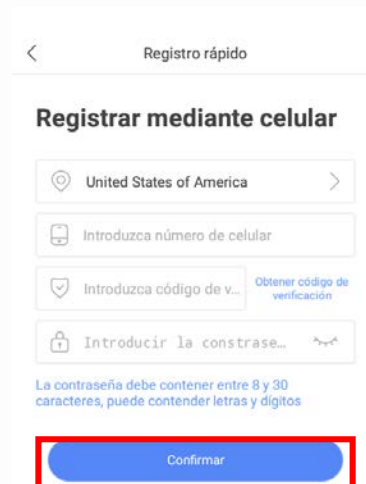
Registro rápido

Registrar mediante celular

United States of America

Introduzca número de celular

Introduzca código de v...

Obtener código de verificación

Introducir la constrase...

La contraseña debe contener entre 8 y 30 caracteres, puede contender letras y dígitos

Confirmar